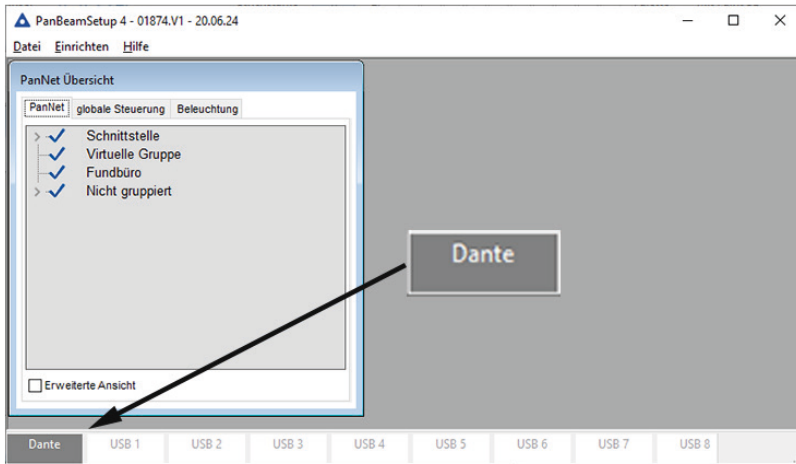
PanBeamSetup 4 - 01874.V1 - 20.06.24

Datei Einrichten Hilfe

PanNet Übersicht

PanNet | globale Steuerung | Beleuchtung

Schnittstelle
Virtuelle Gruppe
Fundbüro
Nicht gruppiert

Erweiterte Ansicht

Dante

Dante | USB 1 | USB 2 | USB 3 | USB 4 | USB 5 | USB 6 | USB 7 | USB 8